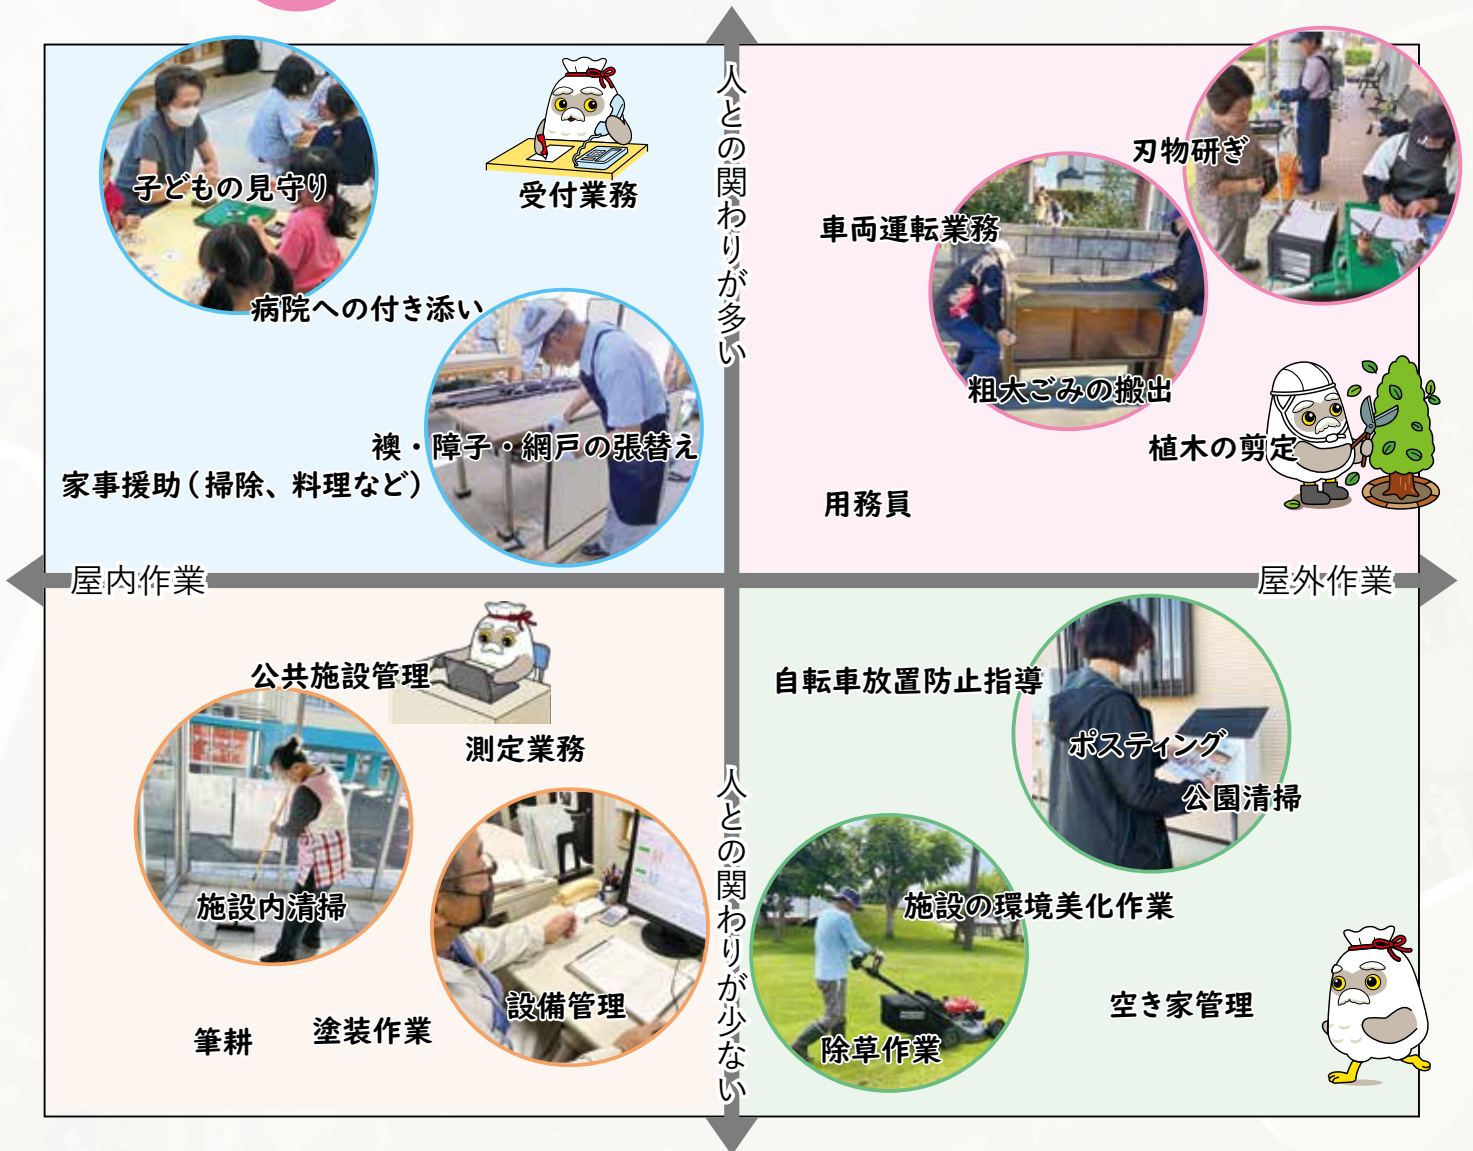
人との関わりが多い

子どもの見守り

受付業務

病院への付き添い

襖・障子・網戸の張替え

家事援助（掃除、料理など）

刃物研ぎ

車両運転業務

粗大ごみの搬出

植木の剪定

用務員

屋内作業

屋外作業

公共施設管理

測定業務

施設内清掃

設備管理

筆耕

塗装作業

自転車放置防止指導

ポスティング

公園清掃

施設の環境美化作業

空き家管理

除草作業

人との関わりが少ない